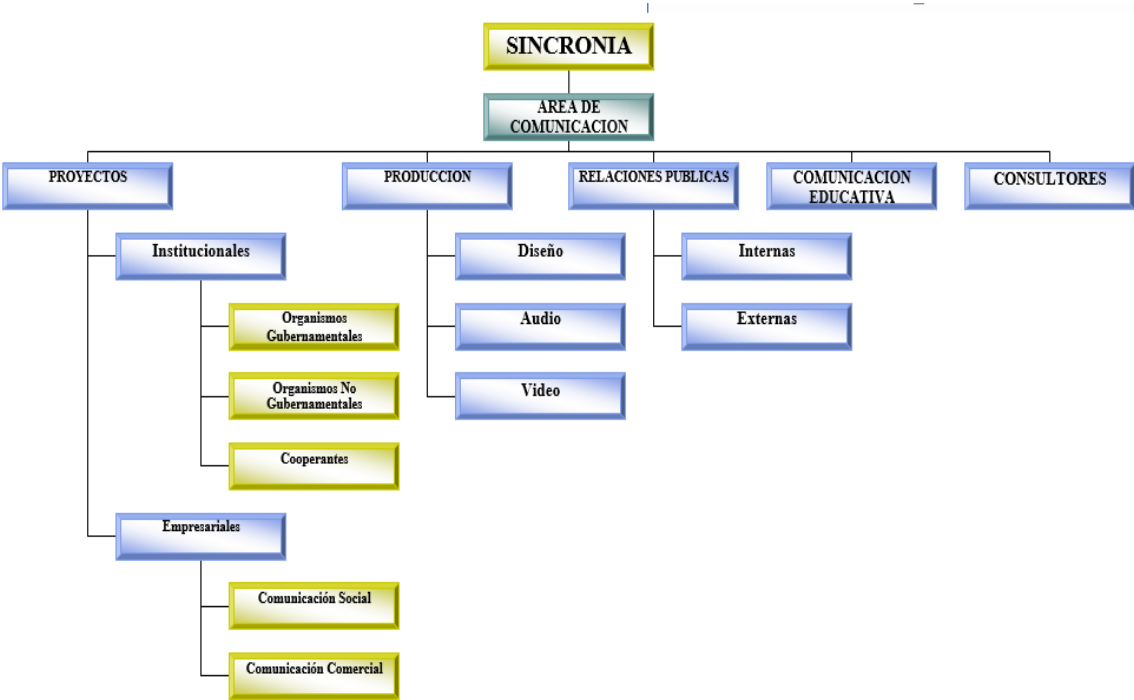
SINCRONIA

AREA DE COMUNICACION

PROYECTOS

Institucionales

Organismos Gubernamentales

Organismos No Gubernamentales

Cooperantes

Empresariales

Comunicación Social

Comunicación Comercial

PRODUCCION

Diseño

Audio

Video

RELACIONES PUBLICAS

Internas

Externas

COMUNICACION EDUCATIVA

CONSULTORES